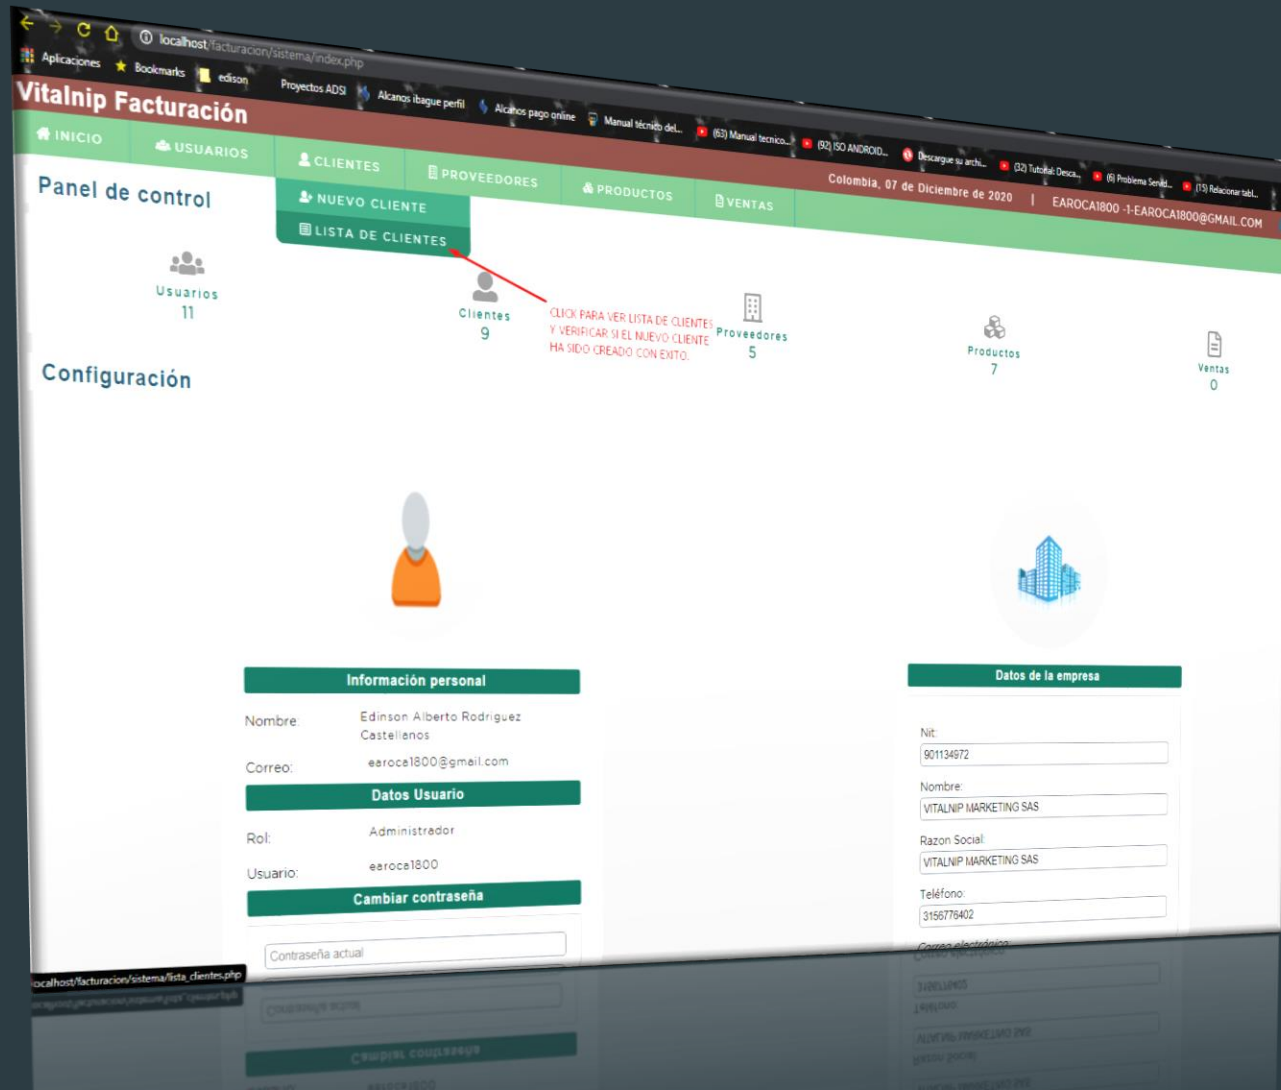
localhost/facturacion/sistema/index.php

Aplicaciones Bookmarks edison Proyectos ADSI Alcanos ibague perfil Alcanos pago online Manual técnico del... (63) Manual tecnico... (92) ISO ANDROID... Descargue su archi... (32) Tutorial: Desca... (6) Problema Servid... (15) Relacionar tabl...

Vitalnip Facturación

INICIO USUARIOS CLIENTES PROVEEDORES PRODUCTOS VENTAS

Colombia, 07 de Diciembre de 2020 | EAROCA1800 -1-EAROCA1800@GMAIL.COM

NUEVO CLIENTE
LISTA DE CLIENTES

Panel de control

Usuarios
11

Clientes
9

CLICK PARA VER LISTA DE CLIENTES Y VERIFICAR SI EL NUEVO CLIENTE HA SIDO CREADO CON EXITO.

Proveedores
5

Productos
7

Ventas
0

Configuración

Información personal

Nombre: Edinson Alberto Rodriguez Castellanos

Correo: earoca1800@gmail.com

Datos Usuario

Rol: Administrador

Usuario: earoca1800

Cambiar contraseña

Contraseña actual

Datos de la empresa

Nit:
901134972

Nombre:
VITALNIP MARKETING SAS

Razon Social:
VITALNIP MARKETING SAS

Teléfono:
3156776402

Correo electrónico:

localhost/facturacion/sistema/lista_clientes.php